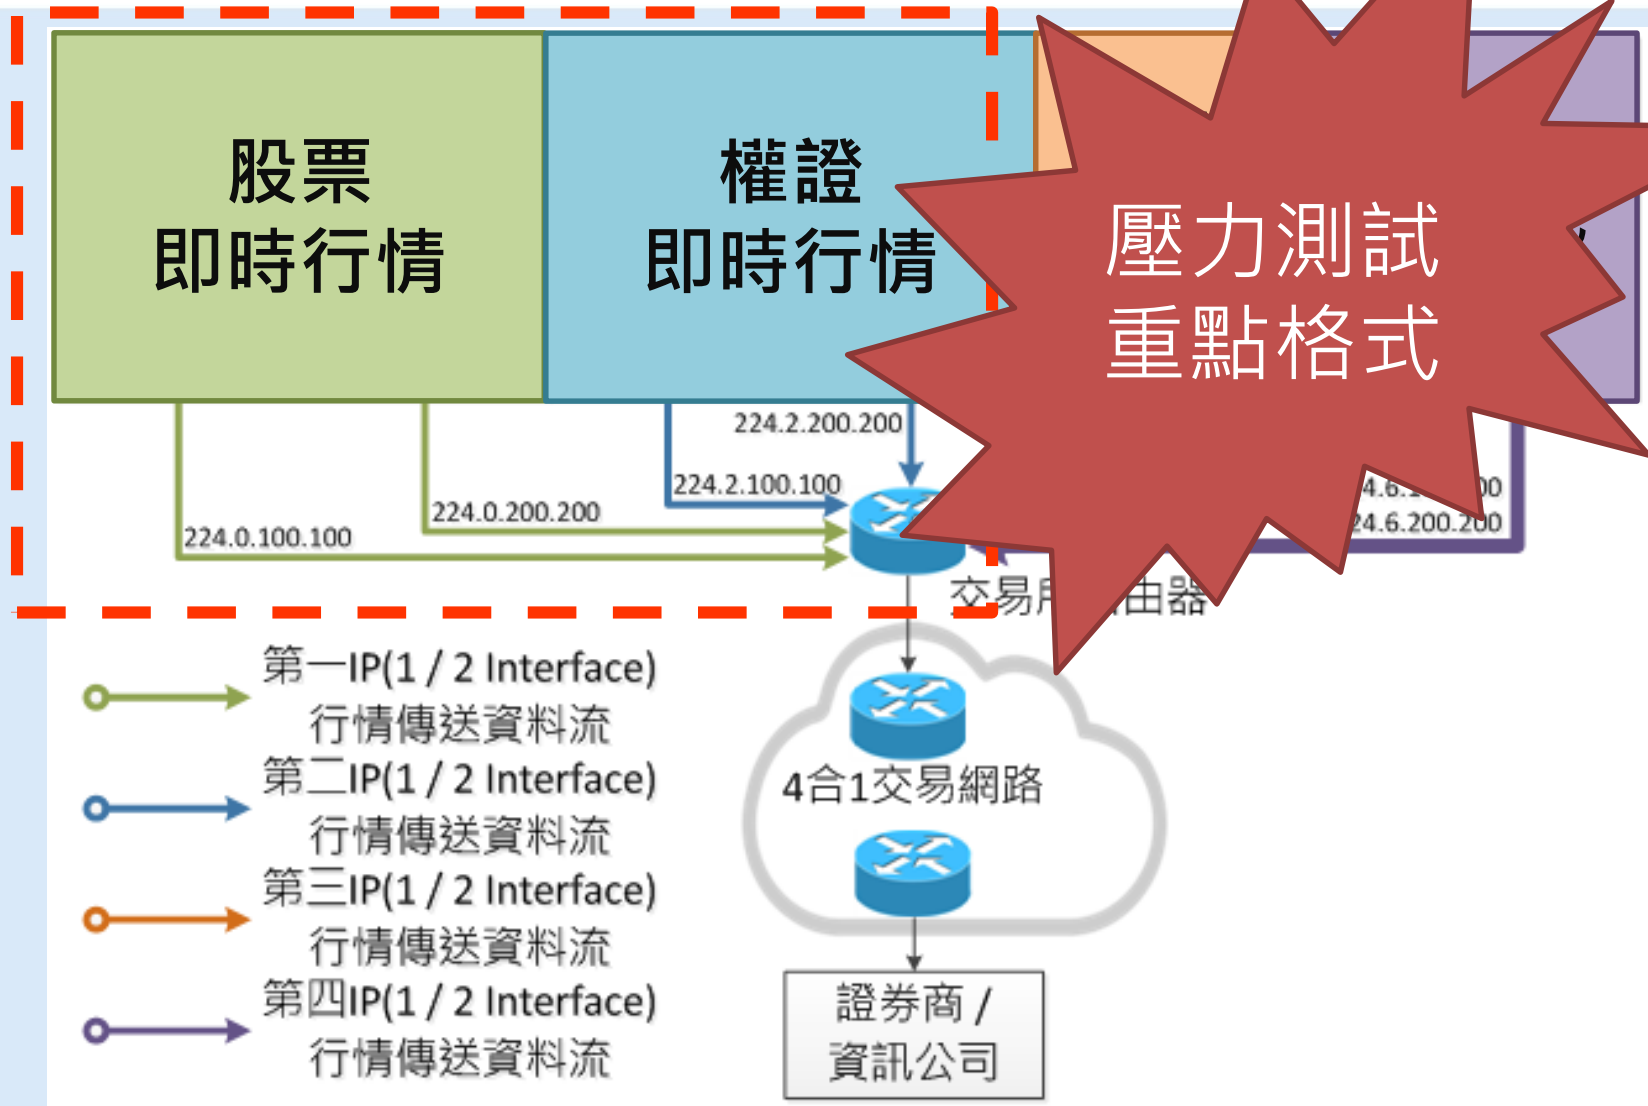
股票
即時行情

權證
即時行情

壓力測試
重點格式

224.2.200.200

224.2.100.100

224.0.200.200

224.0.100.100

4.6.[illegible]00
24.6.200.200

交易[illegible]由器

第一IP(1 / 2 Interface)
行情傳送資料流

第二IP(1 / 2 Interface)
行情傳送資料流

第三IP(1 / 2 Interface)
行情傳送資料流

第四IP(1 / 2 Interface)
行情傳送資料流

4合1交易網路

證券商 /
資訊公司